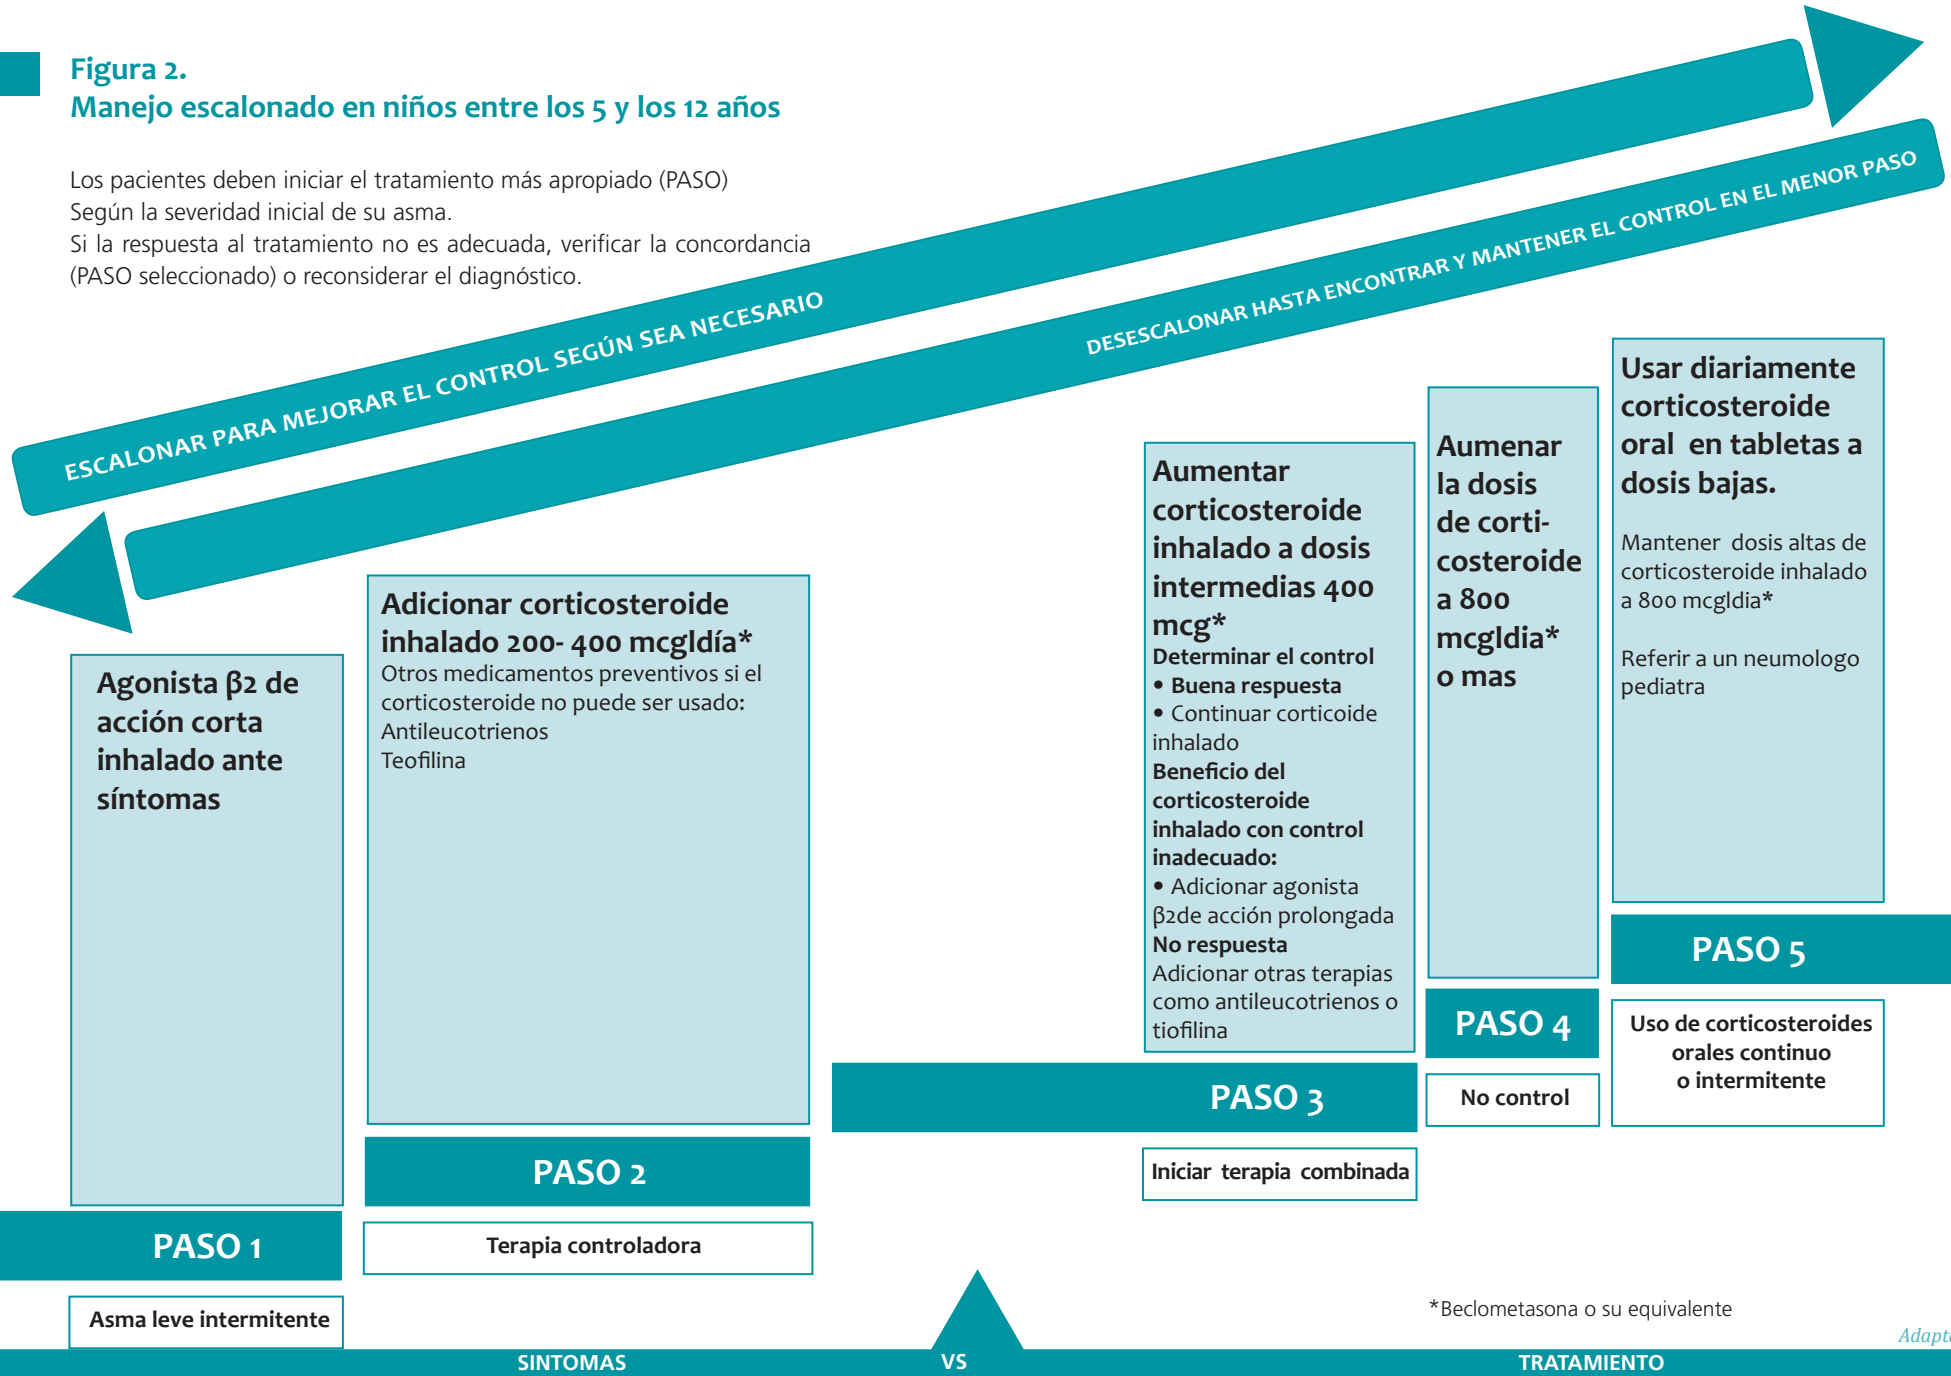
Figura 2.
Manejo escalonado en niños entre los 5 y los 12 años

Los pacientes deben iniciar el tratamiento más apropiado (PASO)
Según la severidad inicial de su asma.
Si la respuesta al tratamiento no es adecuada, verificar la concordancia (PASO seleccionado) o reconsiderar el diagnóstico.

ESCALONAR PARA MEJORAR EL CONTROL SEGÚN SEA NECESARIO

DESESCALONAR HASTA ENCONTRAR Y MANTENER EL CONTROL EN EL MENOR PASO

Agonista β2 de acción corta inhalado ante síntomas

PASO 1

Asma leve intermitente

Adicionar corticosteroide inhalado 200- 400 mcgldía*
Otros medicamentos preventivos si el corticosteroide no puede ser usado:
Antileucotrienos
Teofilina

PASO 2

Terapia controladora

Aumentar corticosteroide inhalado a dosis intermedias 400 mcg*
Determinar el control
• Buena respuesta
• Continuar corticoide inhalado
Beneficio del corticosteroide inhalado con control inadecuado:
• Adicionar agonista β2de acción prolongada
No respuesta
Adicionar otras terapias como antileucotrienos o tiofilina

PASO 3

Iniciar terapia combinada

Aumentar la dosis de corticosteroide a 800 mcgldía* o mas

PASO 4

No control

Usar diariamente corticosteroide oral en tabletas a dosis bajas.

Mantener dosis altas de corticosteroide inhalado a 800 mcgldia*

Referir a un neumologo pediatra

PASO 5

Uso de corticosteroides orales continuo o intermitente

*Beclometasona o su equivalente

Adapt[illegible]

SINTOMAS
VS
TRATAMIENTO